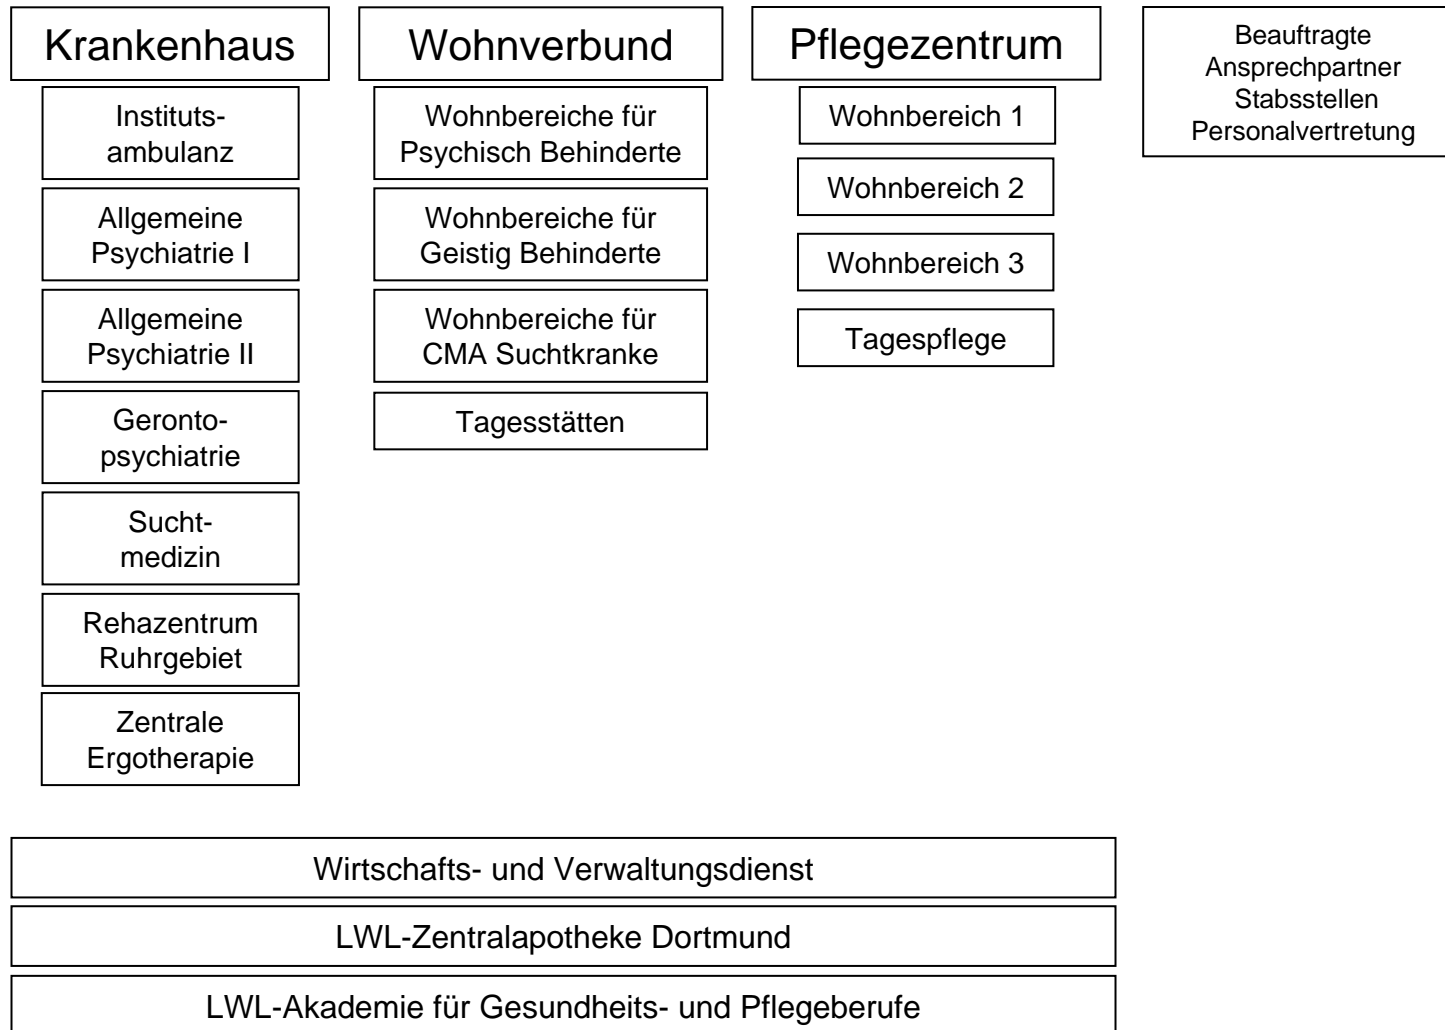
Krankenhaus

Instituts-ambulanz

Allgemeine Psychiatrie I

Allgemeine Psychiatrie II

Geronto-psychiatrie

Sucht-medizin

Rehazentrum Ruhrgebiet

Zentrale Ergotherapie

Wohnverbund

Wohnbereiche für Psychisch Behinderte

Wohnbereiche für Geistig Behinderte

Wohnbereiche für CMA Suchtkranke

Tagesstätten

Pflegezentrum

Wohnbereich 1

Wohnbereich 2

Wohnbereich 3

Tagespflege

Beauftragte
Ansprechpartner
Stabsstellen
Personalvertretung

Wirtschafts- und Verwaltungsdienst

LWL-Zentralapotheke Dortmund

LWL-Akademie für Gesundheits- und Pflegeberufe